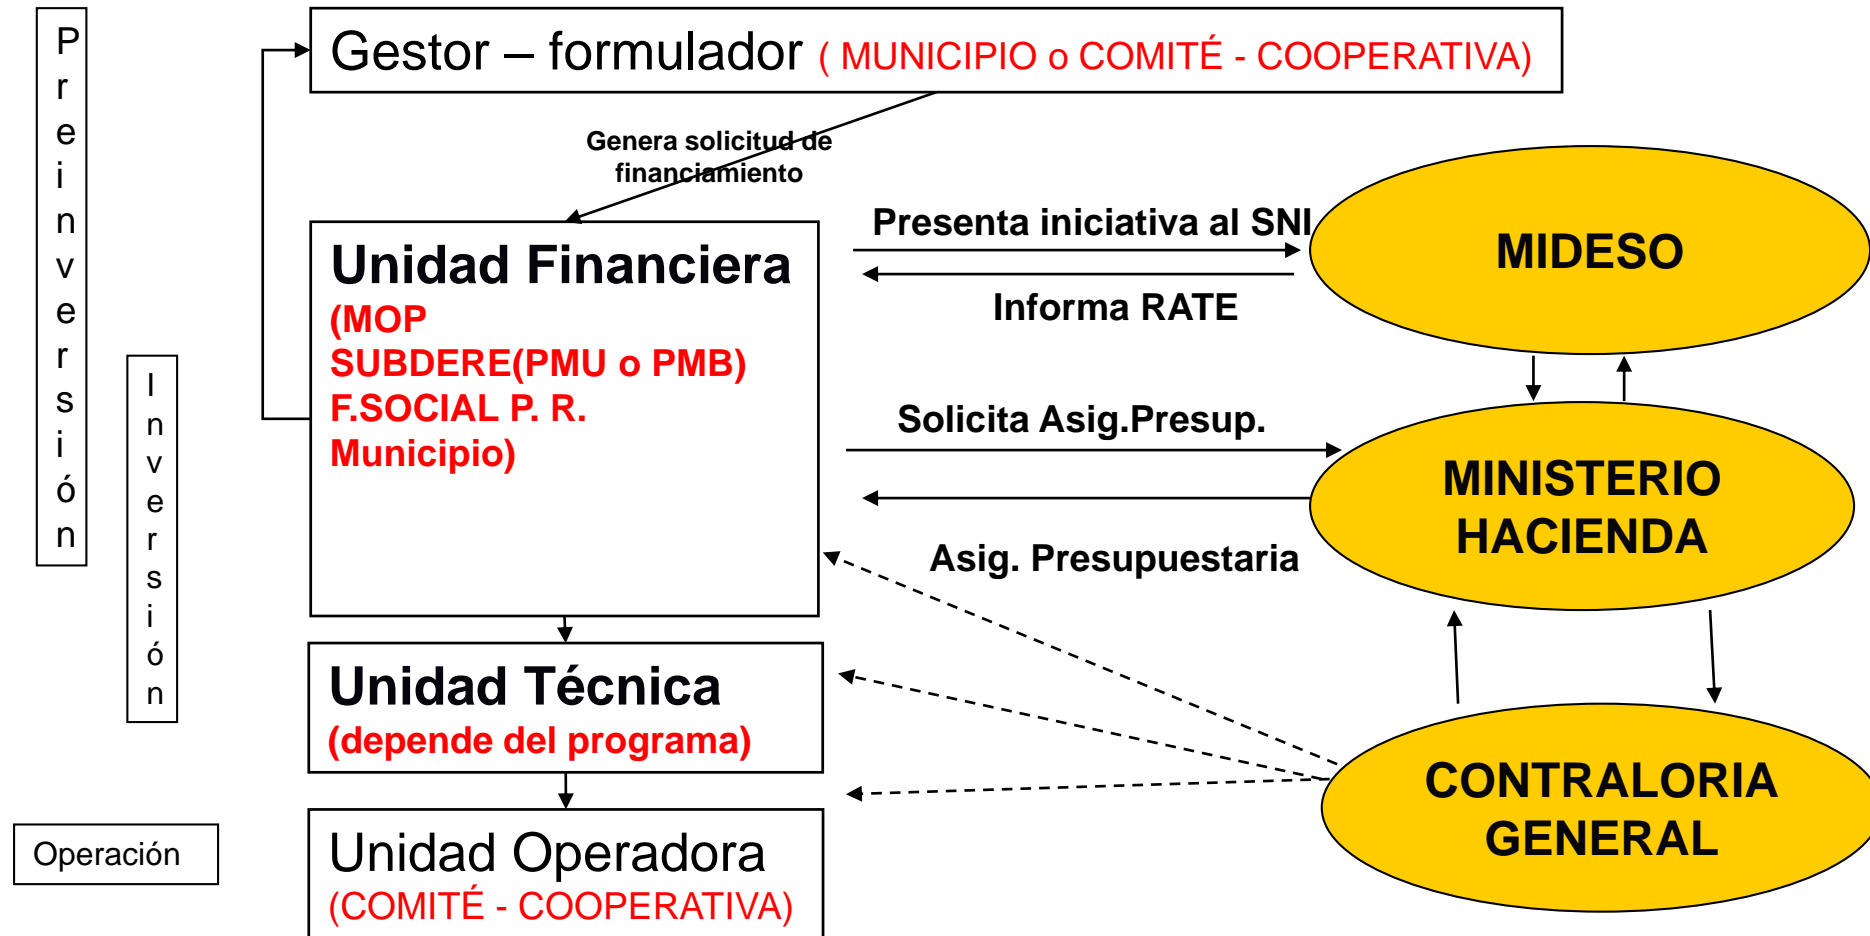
Preinversión

Inversión

Operación

Gestor – formulador ( MUNICIPIO o COMITÉ - COOPERATIVA)

Genera solicitud de financiamiento

Unidad Financiera
(MOP
SUBDERE(PMU o PMB)
F.SOCIAL P. R.
Municipio)

Presenta iniciativa al SNI

Informa RATE

MIDESO

Solicita Asig.Presup.

MINISTERIO HACIENDA

Asig. Presupuestaria

Unidad Técnica
(depende del programa)

CONTRALORIA GENERAL

Unidad Operadora
(COMITÉ - COOPERATIVA)